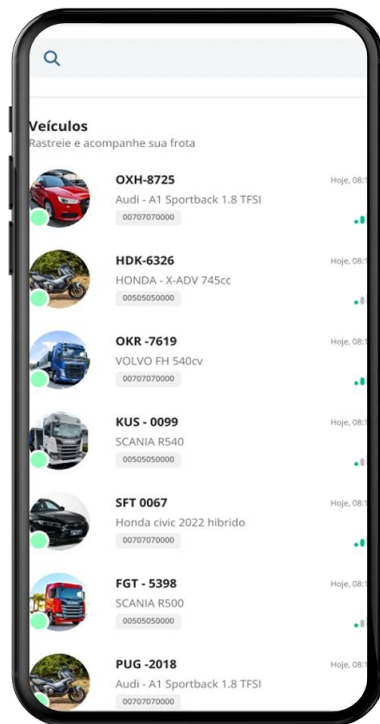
Veículos
Rastreie e acompanhe sua frota

OXH-8725
Audi - A1 Sportback 1.8 TFSI
00707070000
Hoje, 08:1

HDK-6326
HONDA - X-ADV 745cc
00505050000
Hoje, 08:1

OKR -7619
VOLVO FH 540cv
00707070000
Hoje, 08:1

KUS - 0099
SCANIA R540
00505050000
Hoje, 08:1

SFT 0067
Honda civic 2022 hibrido
00707070000
Hoje, 08:1

FGT - 5398
SCANIA R500
00505050000
Hoje, 08:1

PUG -2018
Audi - A1 Sportback 1.8 TFSI
00707070000
Hoje, 08:1